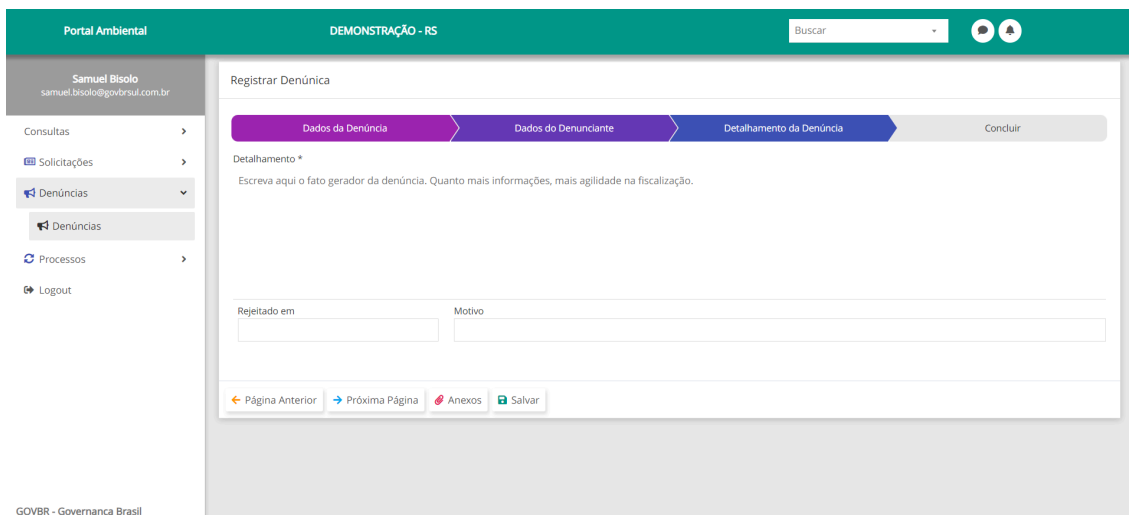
Portal Ambiental

DEMONSTRAÇÃO - RS

Buscar

Samuel Bisolo
samuel.bisolo@govbrsul.com.br

Consultas

Solicitações

Denúncias

Denúncias

Processos

Logout

GOVBR - Governanca Brasil

Registrar Denúncia

Dados da Denúncia | Dados do Denunciante | Detalhamento da Denúncia | Concluir

Detalhamento *

Escreva aqui o fato gerador da denúncia. Quanto mais informações, mais agilidade na fiscalização.

Rejeitado em

Motivo

Página Anterior | Próxima Página | Anexos | Salvar